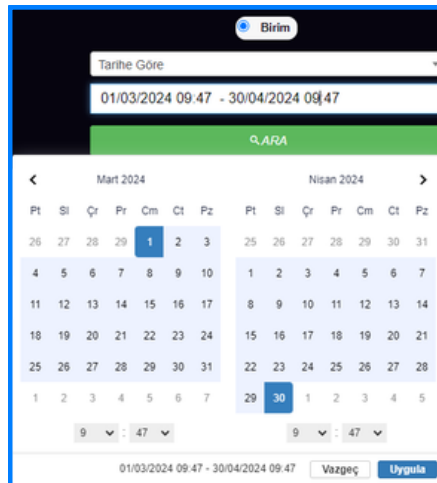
Birim

Tarihe Göre

01/03/2024 09:47 - 30/04/2024 09:47

ARA

Mart 2024

| Pt | Sl | Çr | Pr | Cm | Ct | Pz |
|---|---|---|---|---|---|---|
| 26 | 27 | 28 | 29 | 1 | 2 | 3 |
| 4 | 5 | 6 | 7 | 8 | 9 | 10 |
| 11 | 12 | 13 | 14 | 15 | 16 | 17 |
| 18 | 19 | 20 | 21 | 22 | 23 | 24 |
| 25 | 26 | 27 | 28 | 29 | 30 | 31 |
| 1 | 2 | 3 | 4 | 5 | 6 | 7 |

9 : 47

Nisan 2024

| Pt | Sl | Çr | Pr | Cm | Ct | Pz |
|---|---|---|---|---|---|---|
| 25 | 26 | 27 | 28 | 29 | 30 | 31 |
| 1 | 2 | 3 | 4 | 5 | 6 | 7 |
| 8 | 9 | 10 | 11 | 12 | 13 | 14 |
| 15 | 16 | 17 | 18 | 19 | 20 | 21 |
| 22 | 23 | 24 | 25 | 26 | 27 | 28 |
| 29 | 30 | 1 | 2 | 3 | 4 | 5 |

9 : 47

01/03/2024 09:47 - 30/04/2024 09:47 Vazgeç Uygula